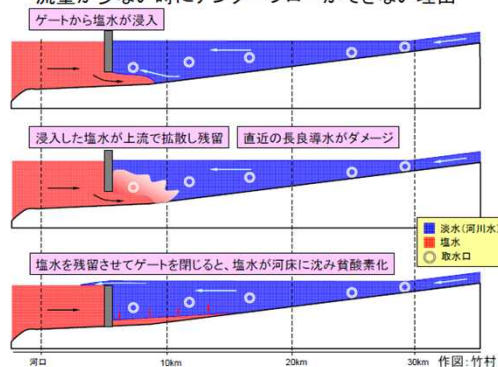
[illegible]流量が少ない時にフラッシュ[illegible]ができない理由

ゲートから塩水が浸入

浸入した塩水が上流で拡散し残留

直近の長良導水がダメージ

淡水(河川水)
塩水
取水口

塩水を残留させてゲートを閉じると、塩水が河床に沈み貧酸素化

河口
10km
20km
30km

作図：竹村